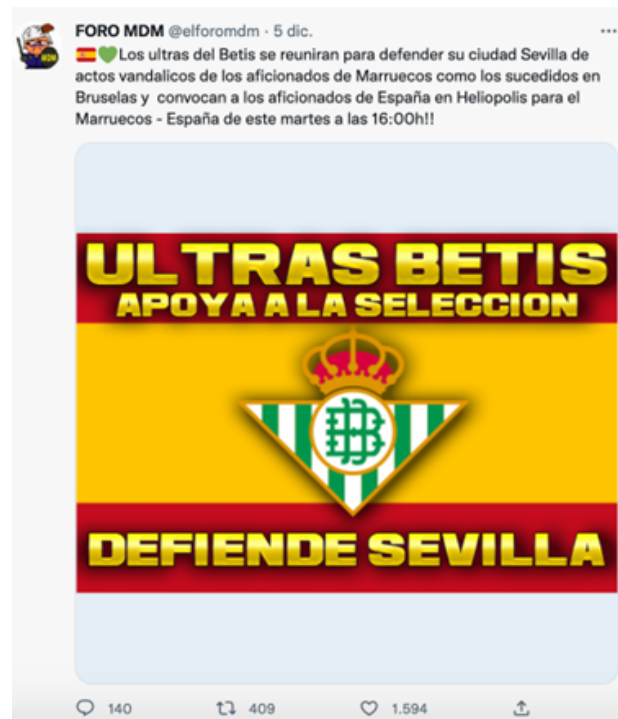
FORO MDM @elforomdm · 5 dic.
🇪🇸💚Los ultras del Betis se reuniran para defender su ciudad Sevilla de actos vandalicos de los aficionados de Marruecos como los sucedidos en Bruselas y convocan a los aficionados de España en Heliopolis para el Marruecos - España de este martes a las 16:00h!!

ULTRAS BETIS
APOYA A LA SELECCION
DEFIENDE SEVILLA

140 409 1.594